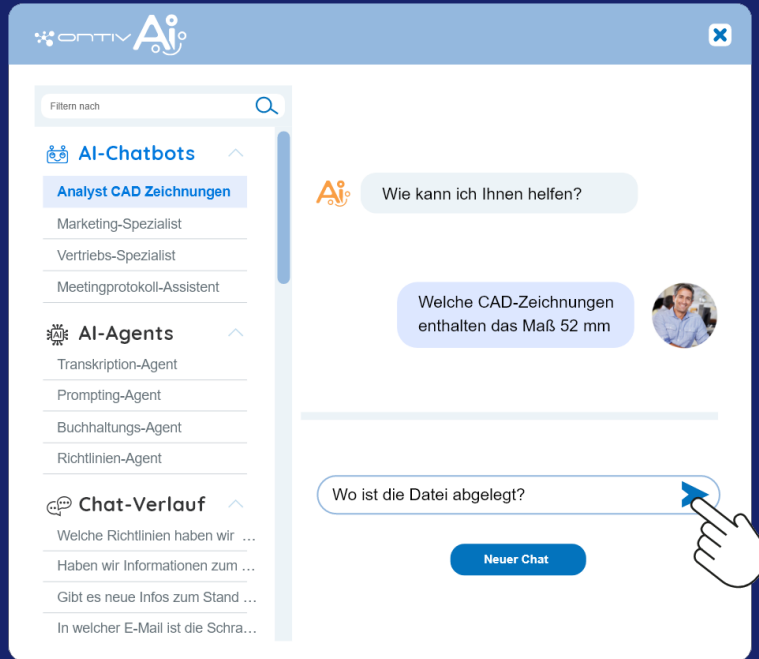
ONTIV Ai

Filtern nach

AI-Chatbots

Analyst CAD Zeichnungen

Marketing-Spezialist

Vertriebs-Spezialist

Meetingprotokoll-Assistent

AI-Agents

Transkription-Agent

Prompting-Agent

Buchhaltungs-Agent

Richtlinien-Agent

Chat-Verlauf

Welche Richtlinien haben wir ...

Haben wir Informationen zum ...

Gibt es neue Infos zum Stand ...

In welcher E-Mail ist die Schra...

Wie kann ich Ihnen helfen?

Welche CAD-Zeichnungen enthalten das Maß 52 mm

Wo ist die Datei abgelegt?

Neuer Chat